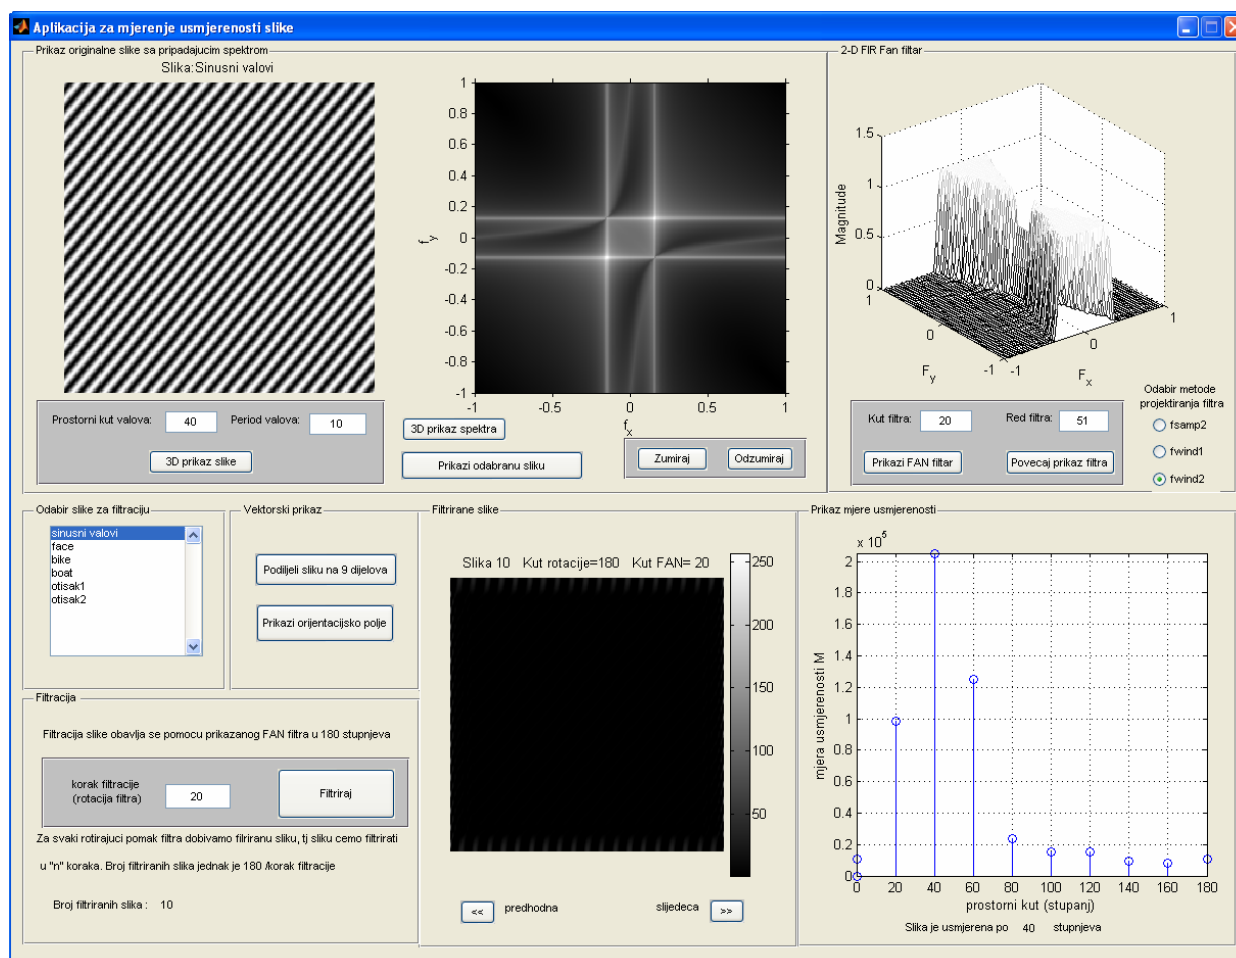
Aplikacija za mjerenje usmjerenosti slike

Prikaz originalne slike sa pripadajucim spektrom

Slika:Sinusni valovi

1
0.8
0.6
0.4
0.2
$f_y$ 0
-0.2
-0.4
-0.6
-0.8
-1
-1 -0.5 0 0.5 1
$f_x$

Prostorni kut valova: 40 Period valova: 10

3D prikaz slike

3D prikaz spektra

Prikazi odabranu sliku

Zumiraj Odzumiraj

2-D FIR Fan filtar

Magnitude
1.5
1
0.5
0
1 0 -1 $F_y$
-1 0 1 $F_x$

Kut filtra: 20 Red filtra: 51

Prikazi FAN filtar Povecaj prikaz filtra

Odabir metode projektiranja filtra
fsamp2
fwind1
fwind2

Odabir slike za filtraciju

sinusni valovi
face
bike
boat
otisak1
otisak2

Vektorski prikaz

Podijeli sliku na 9 dijelova

Prikazi orijentacijsko polje

Filtracija

Filtracija slike obavlja se pomocu prikazanog FAN filtra u 180 stupnjeva

korak filtracije (rotacija filtra) 20

Filtriraj

Za svaki rotirajuci pomak filtra dobivamo filriranu sliku, tj sliku cemo filtrirati

u "n" koraka. Broj filtriranih slika jednak je 180 /korak filtracije

Broj filtriranih slika : 10

Filtrirane slike

Slika 10 Kut rotacije=180 Kut FAN= 20

250
200
150
100
50

<< predhodna sljedeca >>

Prikaz mjere usmjerenosti

x $10^5$
2
1.8
1.6
1.4
1.2
1
0.8
0.6
0.4
0.2
0
mjera usmjerenosti M
0 20 40 60 80 100 120 140 160 180
prostorni kut (stupanj)

Slika je usmjerena po 40 stupnjeva